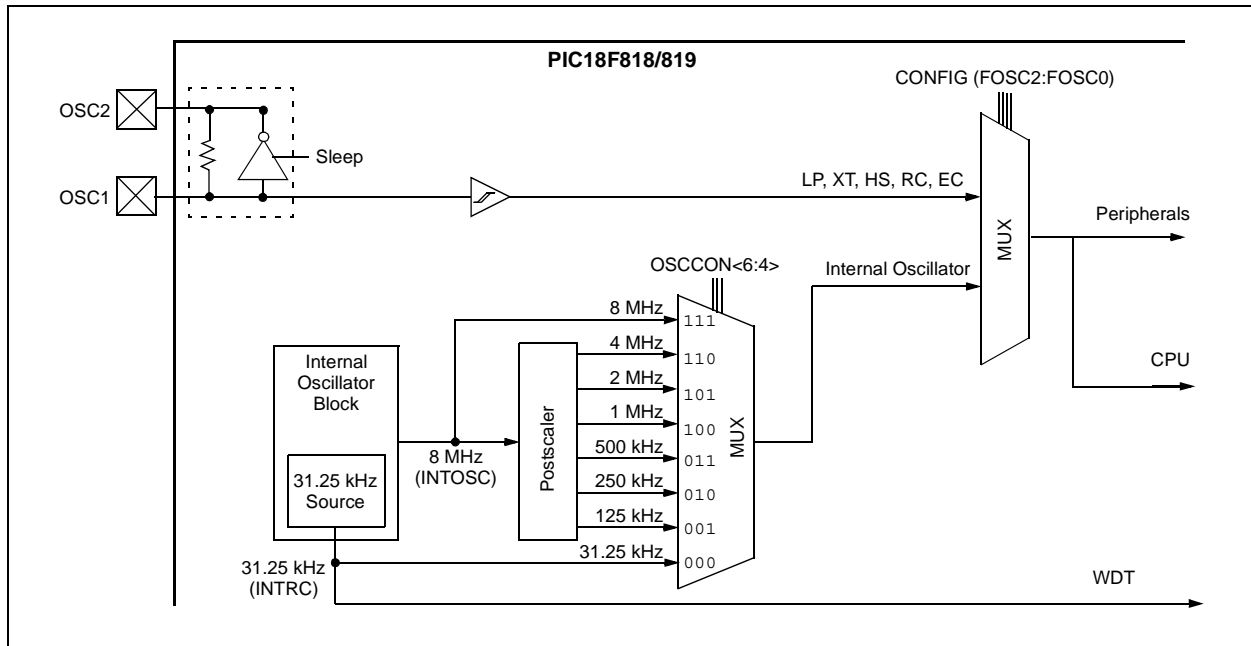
PIC18F818/819

CONFIG (FOSC2:FOSC0)

OSC2

Sleep

OSC1

LP, XT, HS, RC, EC

MUX

Peripherals

OSCCON<6:4>

Internal Oscillator

8 MHz

111

4 MHz

110

2 MHz

101

1 MHz

100

500 kHz

011

250 kHz

010

125 kHz

001

31.25 kHz

000

MUX

Internal Oscillator Block

31.25 kHz Source

8 MHz (INTOSC)

Postscaler

CPU

31.25 kHz (INTRC)

WDT